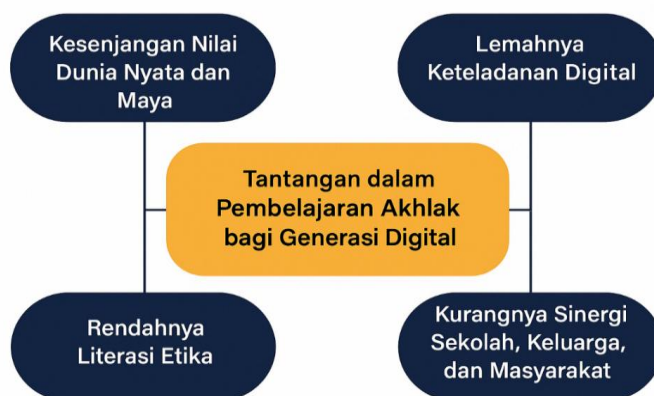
Kesenjangan Nilai Dunia Nyata dan Maya

Lemahnya Keteladanan Digital

Tantangan dalam Pembelajaran Akhlak bagi Generasi Digital

Rendahnya Literasi Etika

Kurangnya Sinergi Sekolah, Keluarga, dan Masyarakat